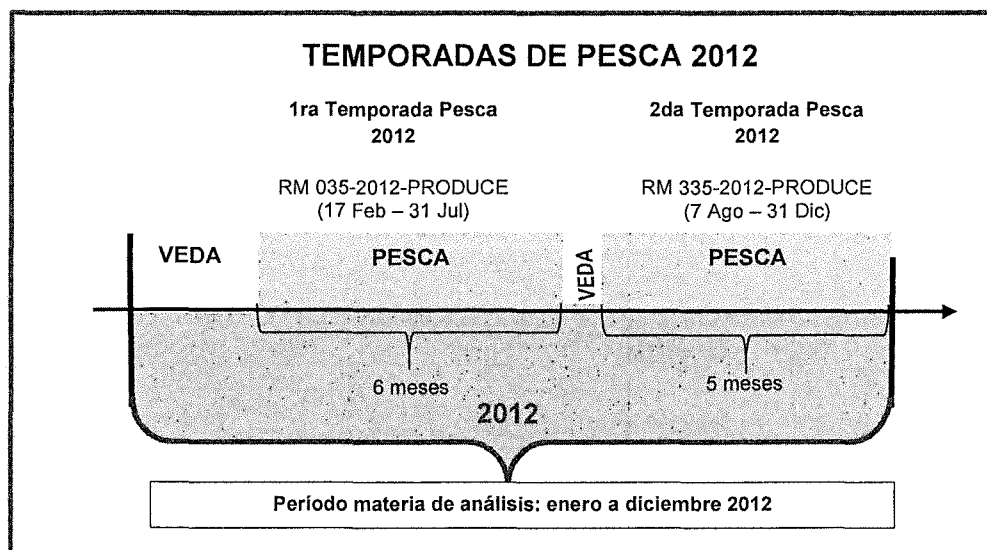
TEMPORADAS DE PESCA 2012

1ra Temporada Pesca 2012

2da Temporada Pesca 2012

RM 035-2012-PRODUCE (17 Feb – 31 Jul)

RM 335-2012-PRODUCE (7 Ago – 31 Dic)

VEDA

PESCA

VEDA

PESCA

6 meses

5 meses

2012

Período materia de análisis: enero a diciembre 2012